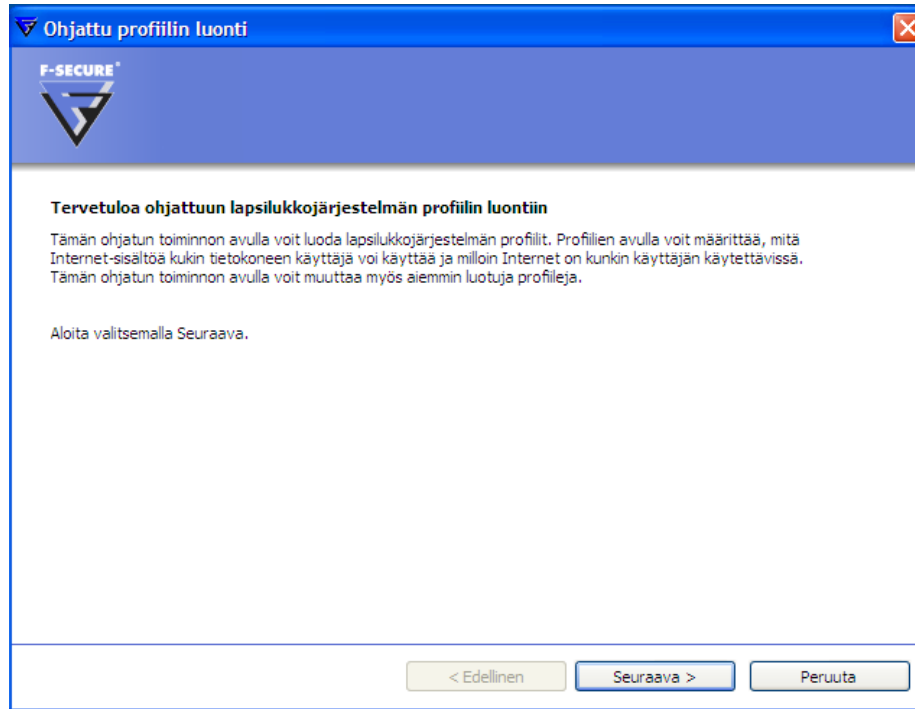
Ohjattu profiilin luonti

F-SECURE®

Tervetuloa ohjattuun lapsilukkojärjestelmän profiilin luontiin

Tämän ohjatun toiminnon avulla voit luoda lapsilukkojärjestelmän profiilit. Profiilien avulla voit määrittää, mitä Internet-sisältöä kukin tietokoneen käyttäjä voi käyttää ja milloin Internet on kunkin käyttäjän käytettävissä. Tämän ohjatun toiminnon avulla voit muuttaa myös aiemmin luotuja profiileja.

Aloita valitsemalla Seuraava.

< Edellinen | Seuraava > | Peruuta